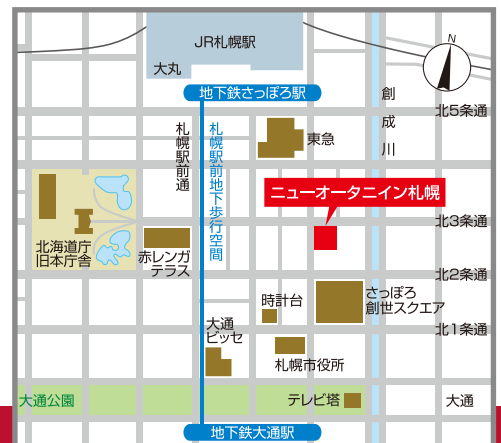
JR札幌駅
大丸
地下鉄さっぽろ駅
N
創成川
北5条通
札幌駅前通
札幌駅前地下歩行空間
東急
ニューオータニイン札幌
北3条通
北海道庁旧本庁舎
赤レンガテラス
北2条通
時計台
さっぽろ創世スクエア
北1条通
大通ビッセ
札幌市役所
大通公園
テレビ塔
大通
地下鉄大通駅